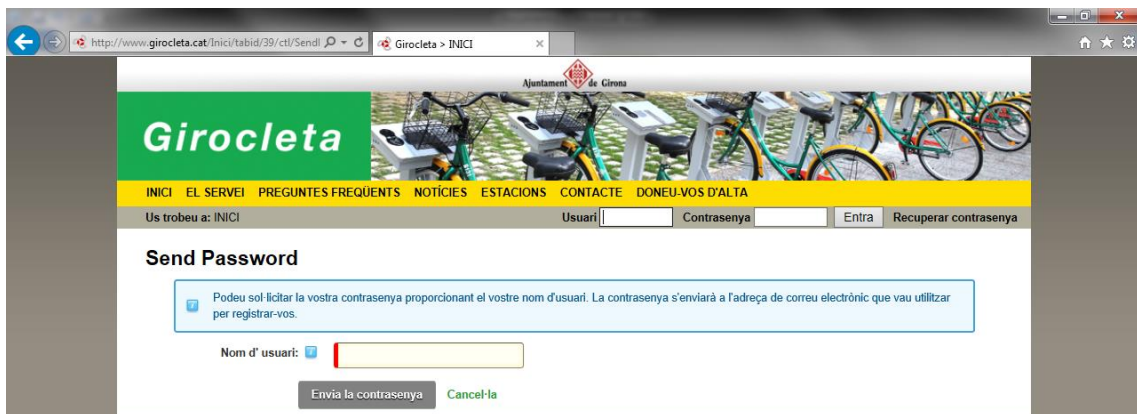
http://www.girocleta.cat/Inici/tabid/39/ctl/SendI
Girocleta > INICI

Ajuntament de Girona

Girocleta

INICI EL SERVEI PREGUNTES FREQÜENTS NOTÍCIES ESTACIONS CONTACTE DONEU-VOS D'ALTA

Us trobeu a: INICI
Usuari
Contrasenya
Entra
Recuperar contrasenya

Send Password

Podeu sol·licitar la vostra contrasenya proporcionant el vostre nom d'usuari. La contrasenya s'enviarà a l'adreça de correu electrònic que vau utilitzar per registrar-vos.

Nom d' usuari:

Envia la contrasenya
Cancel·la